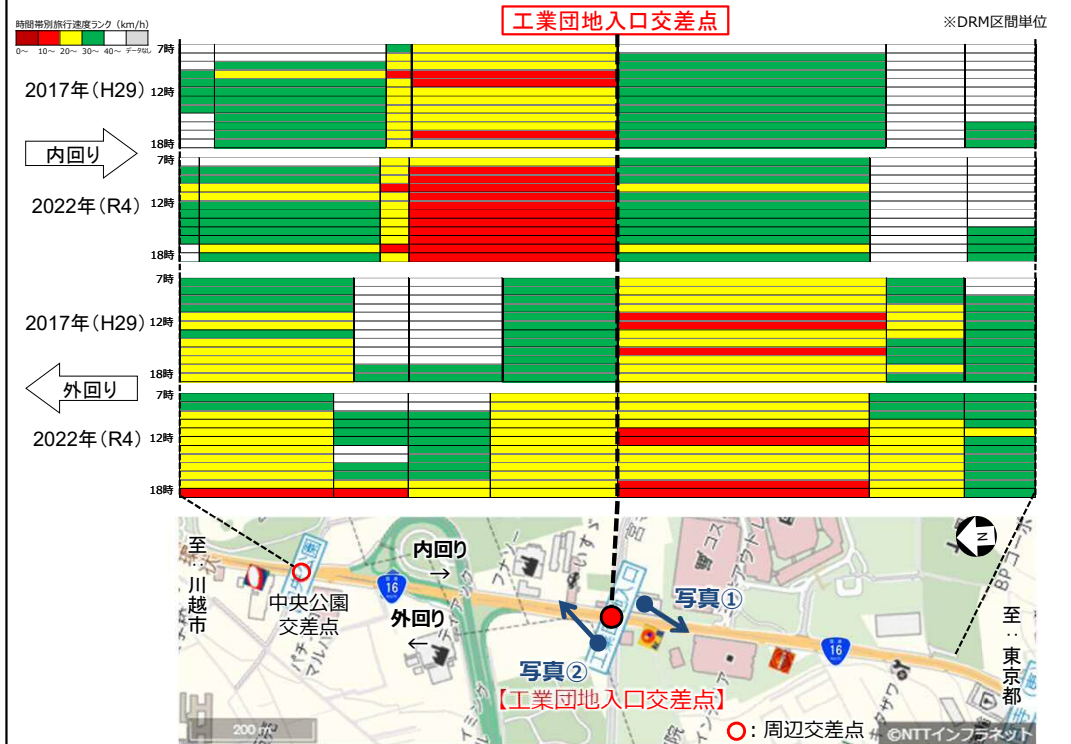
時間帯別旅行速度ランク（km/h）
0～ 10～ 20～ 30～ 40～ データなし

工業団地入口交差点

※DRM区間単位

7時
2017年（H29） 12時
18時

内回り

7時
2022年（R4） 12時
18時

7時
2017年（H29） 12時
18時

外回り

7時
2022年（R4） 12時
18時

至：川越市

中央公園交差点

内回り

16

外回り

写真①

写真②

【工業団地入口交差点】

16

至：東京都

N

200 m

○：周辺交差点

©NTTインフラネット